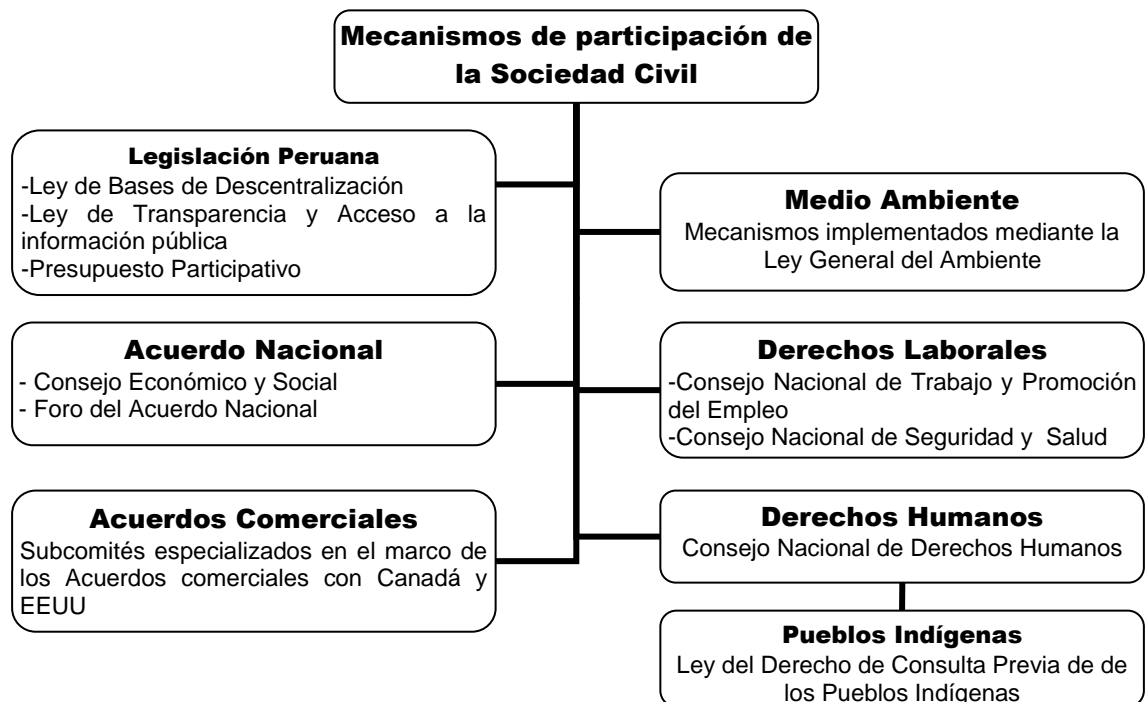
Mecanismos de participación de la Sociedad Civil

Legislación Peruana
-Ley de Bases de Descentralización
-Ley de Transparencia y Acceso a la información pública
-Presupuesto Participativo

Acuerdo Nacional
- Consejo Económico y Social
- Foro del Acuerdo Nacional

Acuerdos Comerciales
Subcomités especializados en el marco de los Acuerdos comerciales con Canadá y EEUU

Medio Ambiente
Mecanismos implementados mediante la Ley General del Ambiente

Derechos Laborales
-Consejo Nacional de Trabajo y Promoción del Empleo
-Consejo Nacional de Seguridad y Salud

Derechos Humanos
Consejo Nacional de Derechos Humanos

Pueblos Indígenas
Ley del Derecho de Consulta Previa de de los Pueblos Indígenas